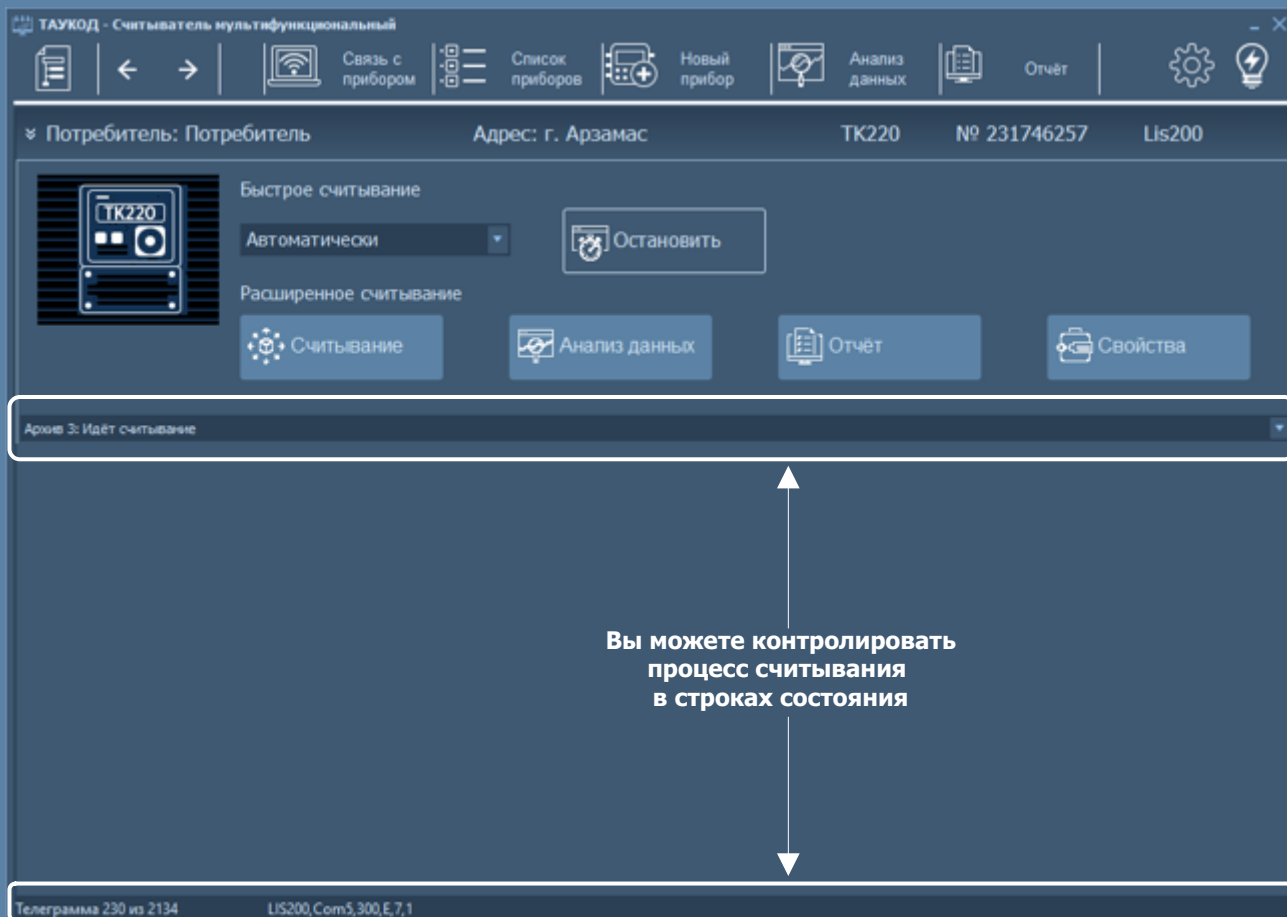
ТАУКОД - Считыватель мультифункциональный

Связь с прибором
Список приборов
Новый прибор
Анализ данных
Отчёт

Потребитель: Потребитель
Адрес: г. Арзамас
TK220
№ 231746257
Lis200

TK220

Быстрое считывание
Автоматически
Остановить
Расширенное считывание
Считывание
Анализ данных
Отчёт
Свойства

Архив 3: Идёт считывание

Вы можете контролировать процесс считывания в строках состояния

Телеграмма 230 из 2134
LIS200,Com5,300,E,7,1